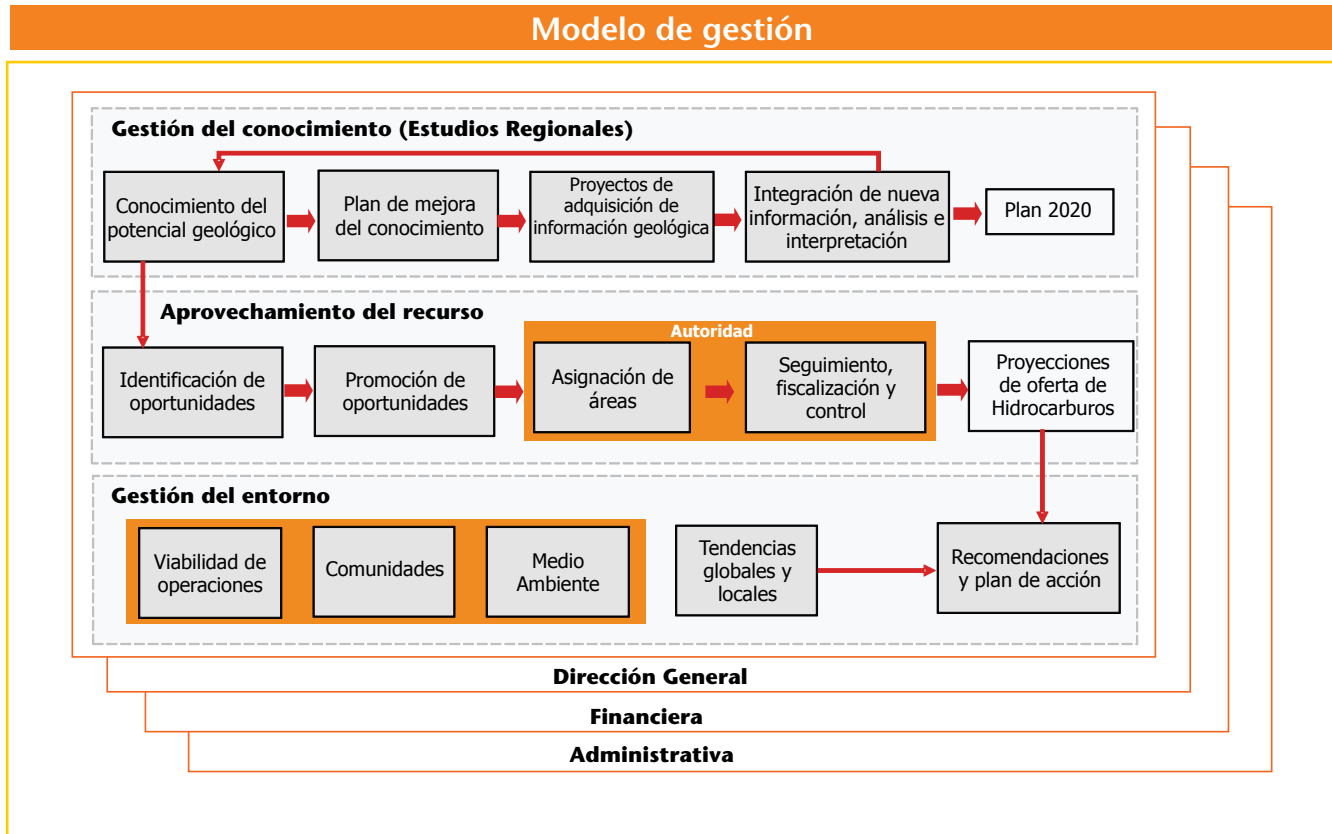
Modelo de gestión

Gestión del conocimiento (Estudios Regionales)

Conocimiento del potencial geológico

Plan de mejora del conocimiento

Proyectos de adquisición de información geológica

Integración de nueva información, análisis e interpretación

Plan 2020

Aprovechamiento del recurso

Identificación de oportunidades

Promoción de oportunidades

Autoridad

Asignación de áreas

Seguimiento, fiscalización y control

Proyecciones de oferta de Hidrocarburos

Gestión del entorno

Viabilidad de operaciones

Comunidades

Medio Ambiente

Tendencias globales y locales

Recomendaciones y plan de acción

Dirección General

Financiera

Administrativa